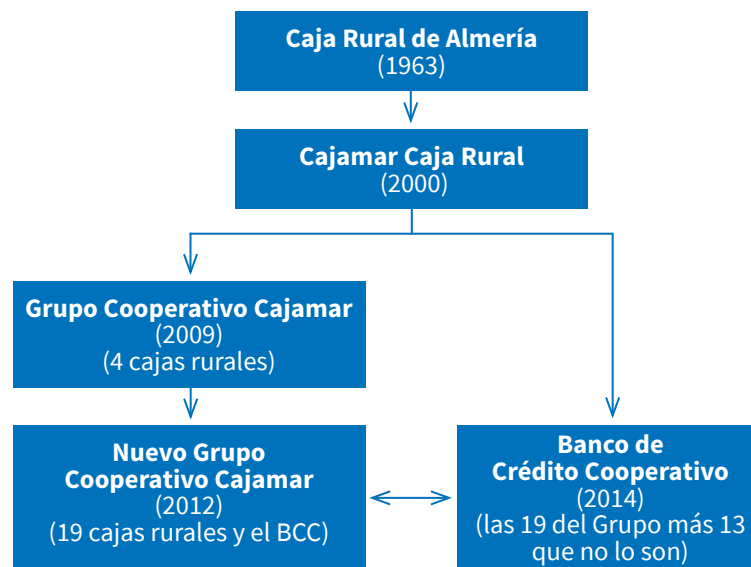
Caja Rural de Almería
(1963)

Cajamar Caja Rural
(2000)

Grupo Cooperativo Cajamar
(2009)
(4 cajas rurales)

Nuevo Grupo Cooperativo Cajamar
(2012)
(19 cajas rurales y el BCC)

Banco de Crédito Cooperativo
(2014)
(las 19 del Grupo más 13 que no lo son)